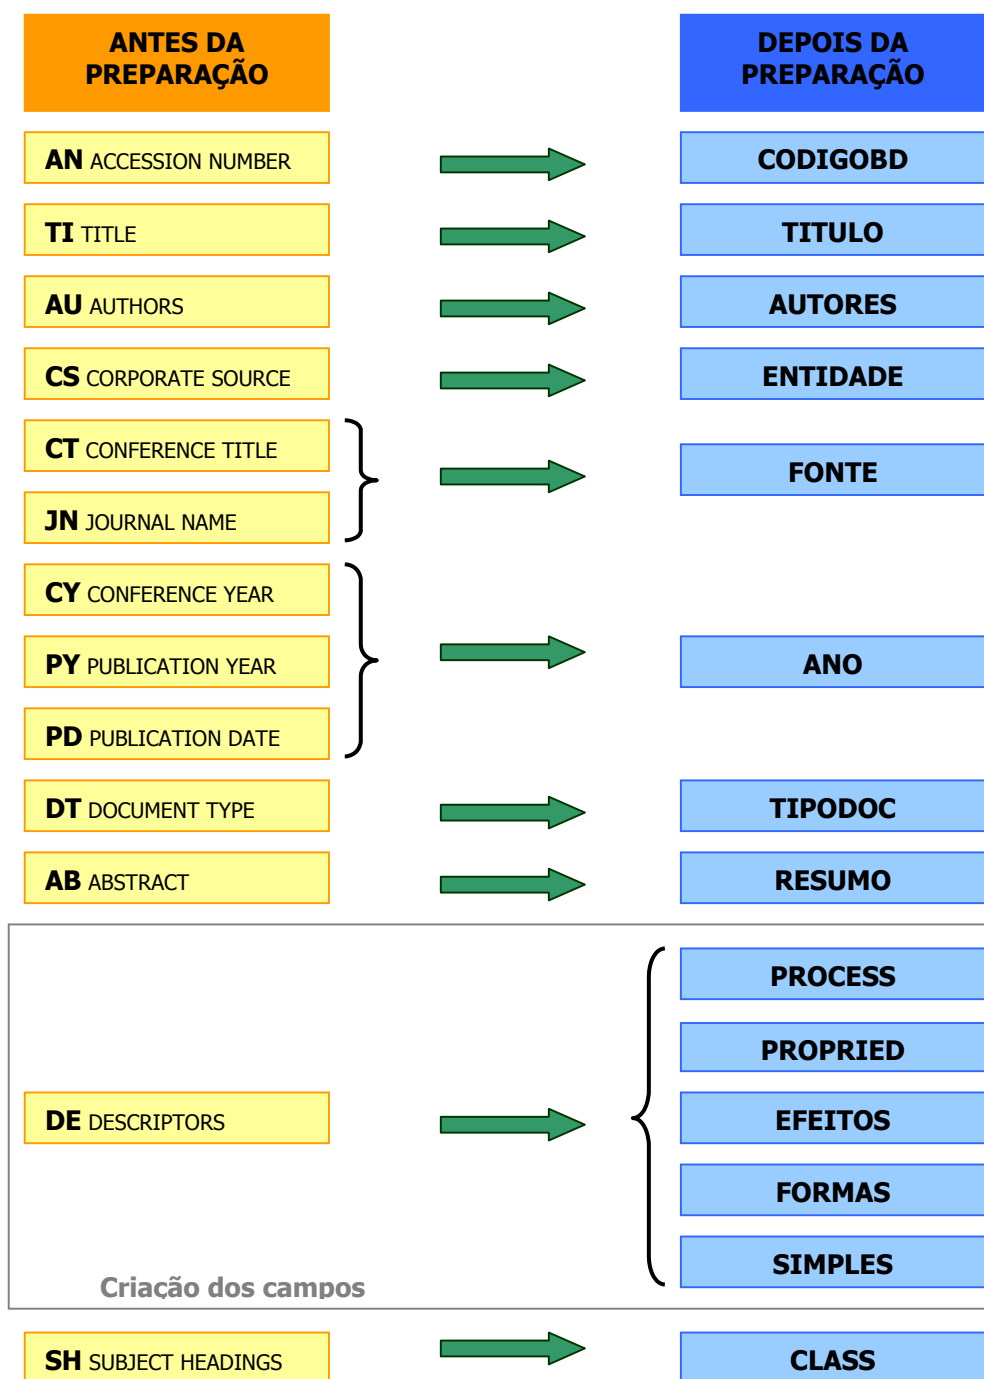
ANTES DA PREPARAÇÃO

DEPOIS DA PREPARAÇÃO

AN ACCESSION NUMBER

CODIGOBD

TI TITLE

TITULO

AU AUTHORS

AUTORES

CS CORPORATE SOURCE

ENTIDADE

CT CONFERENCE TITLE

JN JOURNAL NAME

FONTE

CY CONFERENCE YEAR

PY PUBLICATION YEAR

PD PUBLICATION DATE

ANO

DT DOCUMENT TYPE

TIPODOC

AB ABSTRACT

RESUMO

PROCESS

PROPRIED

DE DESCRIPTORS

EFEITOS

FORMAS

SIMPLES

Criação dos campos

SH SUBJECT HEADINGS

CLASS